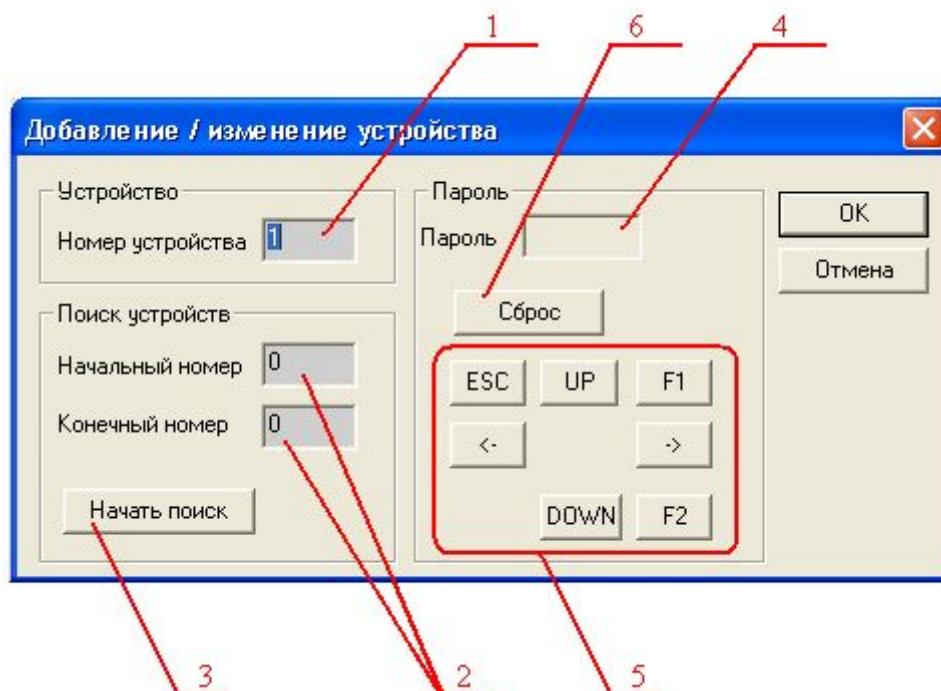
1 6 4

Добавление / изменение устройства

Устройство
Номер устройства 1

Поиск устройств
Начальный номер 0
Конечный номер 0

Начать поиск

Пароль
Пароль

Сброс

ESC UP F1
<- ->
DOWN F2

OK
Отмена

3 2 5